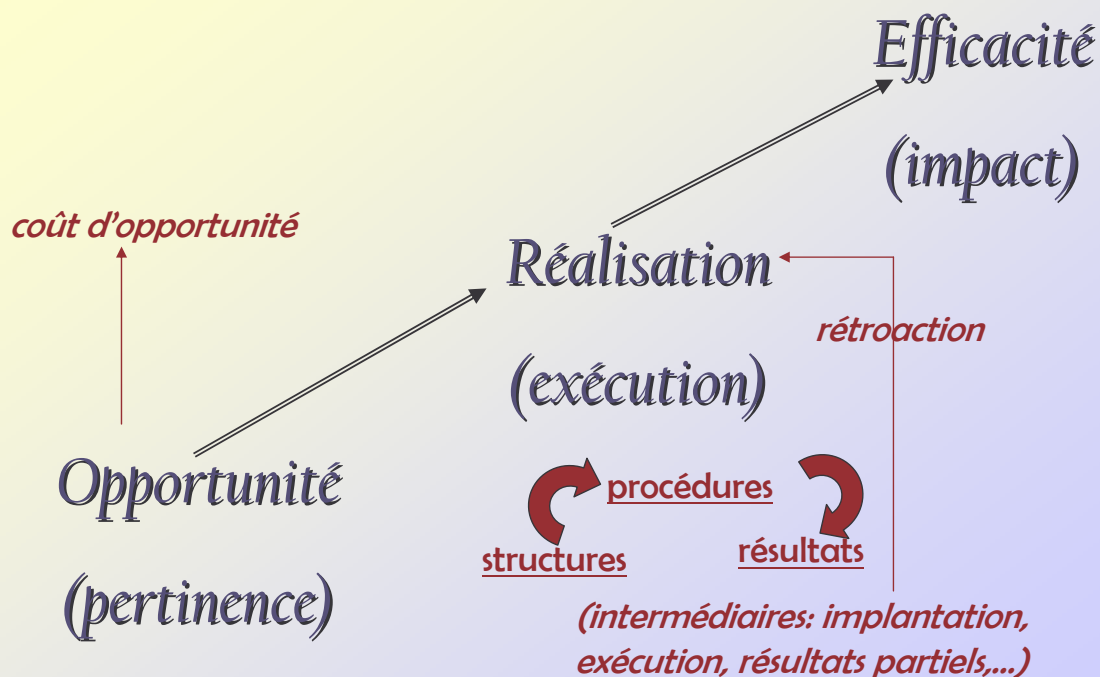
Efficacité

(impact)

coût d'opportunité

Réalisation

rétroaction

(exécution)

Opportunité

(pertinence)

procédures

structures

résultats

(intermédiaires: implantation, exécution, résultats partiels,...)